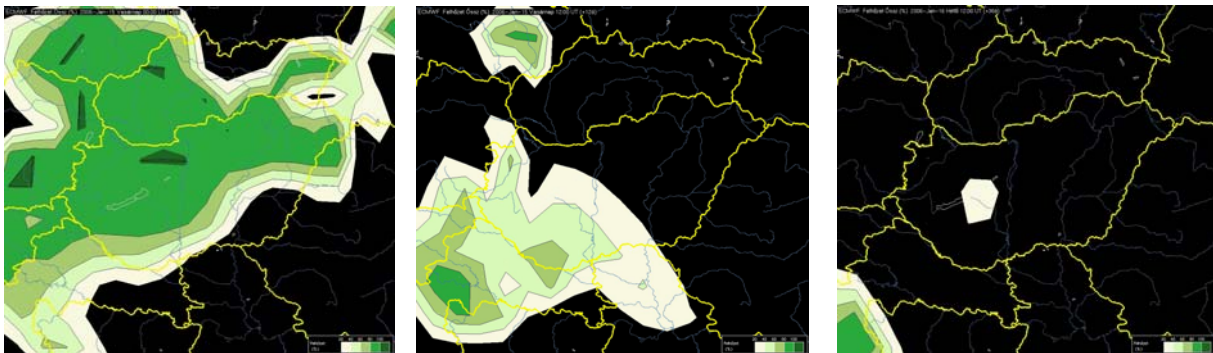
ECMWF Felhőzet Összes (%) 2006 - Jan 15 Vasárnap 00:00 UT (+0h)

Felhőzet (%)

ECMWF Felhőzet Összes (%) 2006 - Jan 15 Vasárnap 12:00 UT (+12h)

Felhőzet (%)

ECMWF Felhőzet Összes (%) 2006 - Jan 16 Hétfő 12:00 UT (+36h)

Felhőzet (%)